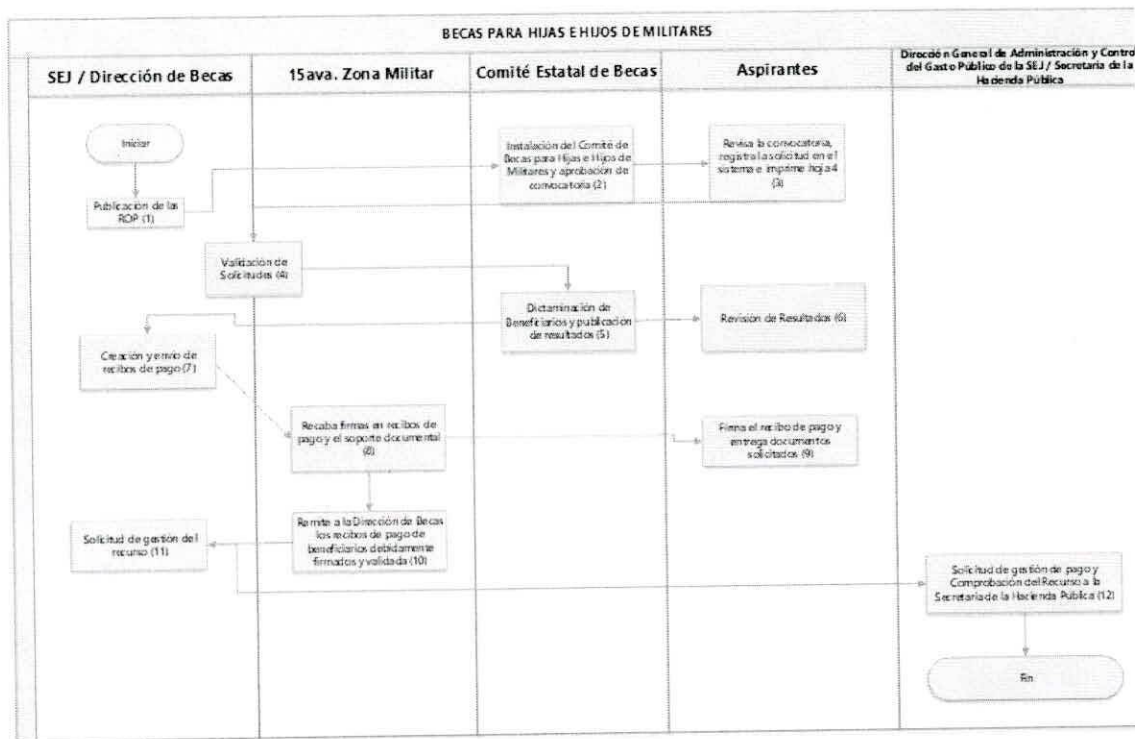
BECAS PARA HIJAS E HIJOS DE MILITARES

SEJ / Dirección de Becas

15ava. Zona Militar

Comité Estatal de Becas

Aspirantes

Dirección General de Administración y Control del Gasto Público de la SEJ / Secretaría de la Hacienda Pública

Iniciar

Instalación del Comité de Becas para Hijas e Hijos de Militares y aprobación de convocatoria (2)

Revisa la convocatoria, registra la solicitud en el sistema e imprime hoja 4 (3)

Publicación de las ROP (1)

Validación de Solicitudes (4)

Dictaminación de Beneficiarios y publicación de resultados (5)

Revisión de Resultados (6)

Creación y envío de recibos de pago (7)

Recaba firmas en recibos de pago y el soporte documental (8)

Firma el recibo de pago y entrega documentos solicitados (9)

Solicitud de gestión del recurso (11)

Remite a la Dirección de Becas los recibos de pago de beneficiarios debidamente firmados y validada (10)

Solicitud de gestión de pago y Comprobación del Recurso a la Secretaría de la Hacienda Pública (12)

Fin